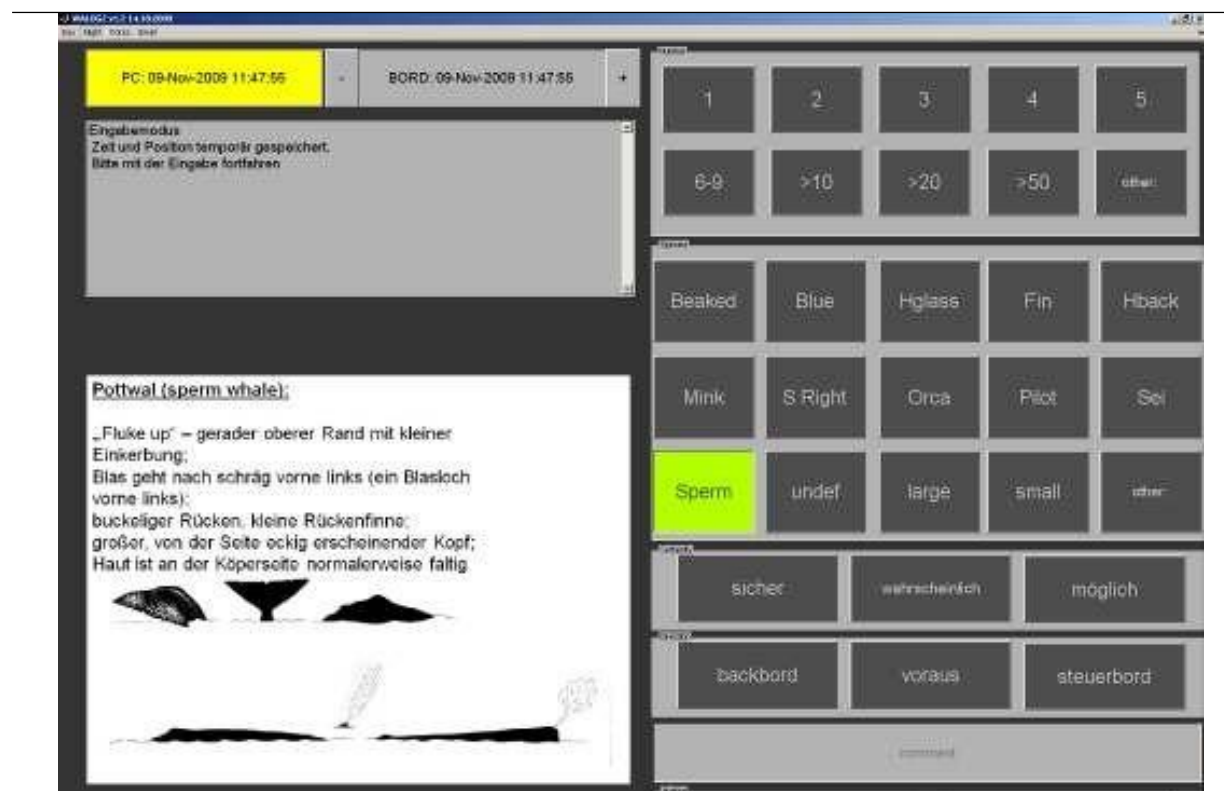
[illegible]

PC: 09-Nov-2009 11:47:56

-

BORD: 09-Nov-2009 11:47:56

+

Eingabemodus
Zeit und Position temporär gespeichert.
Bitte mit der Eingabe fortfahren

Pottwal (sperm whale):

„Fluke up" – gerader oberer Rand mit kleiner Einkerbung;
Blas geht nach schräg vorne links (ein Blasloch vorne links);
buckeliger Rücken, kleine Rückenfinne;
großer, von der Seite eckig erscheinender Kopf;
Haut ist an der Köperseite normalerweise faltig

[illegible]

1

2

3

4

5

6-9

>10

>20

>50

other

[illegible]

Beaked

Blue

Hglass

Fin

Hback

Mink

S Right

Orca

Pilot

Sei

Sperm

undef

large

small

other

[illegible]

sicher

wahrscheinlich

möglich

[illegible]

backbord

voraus

steuerbord

comment